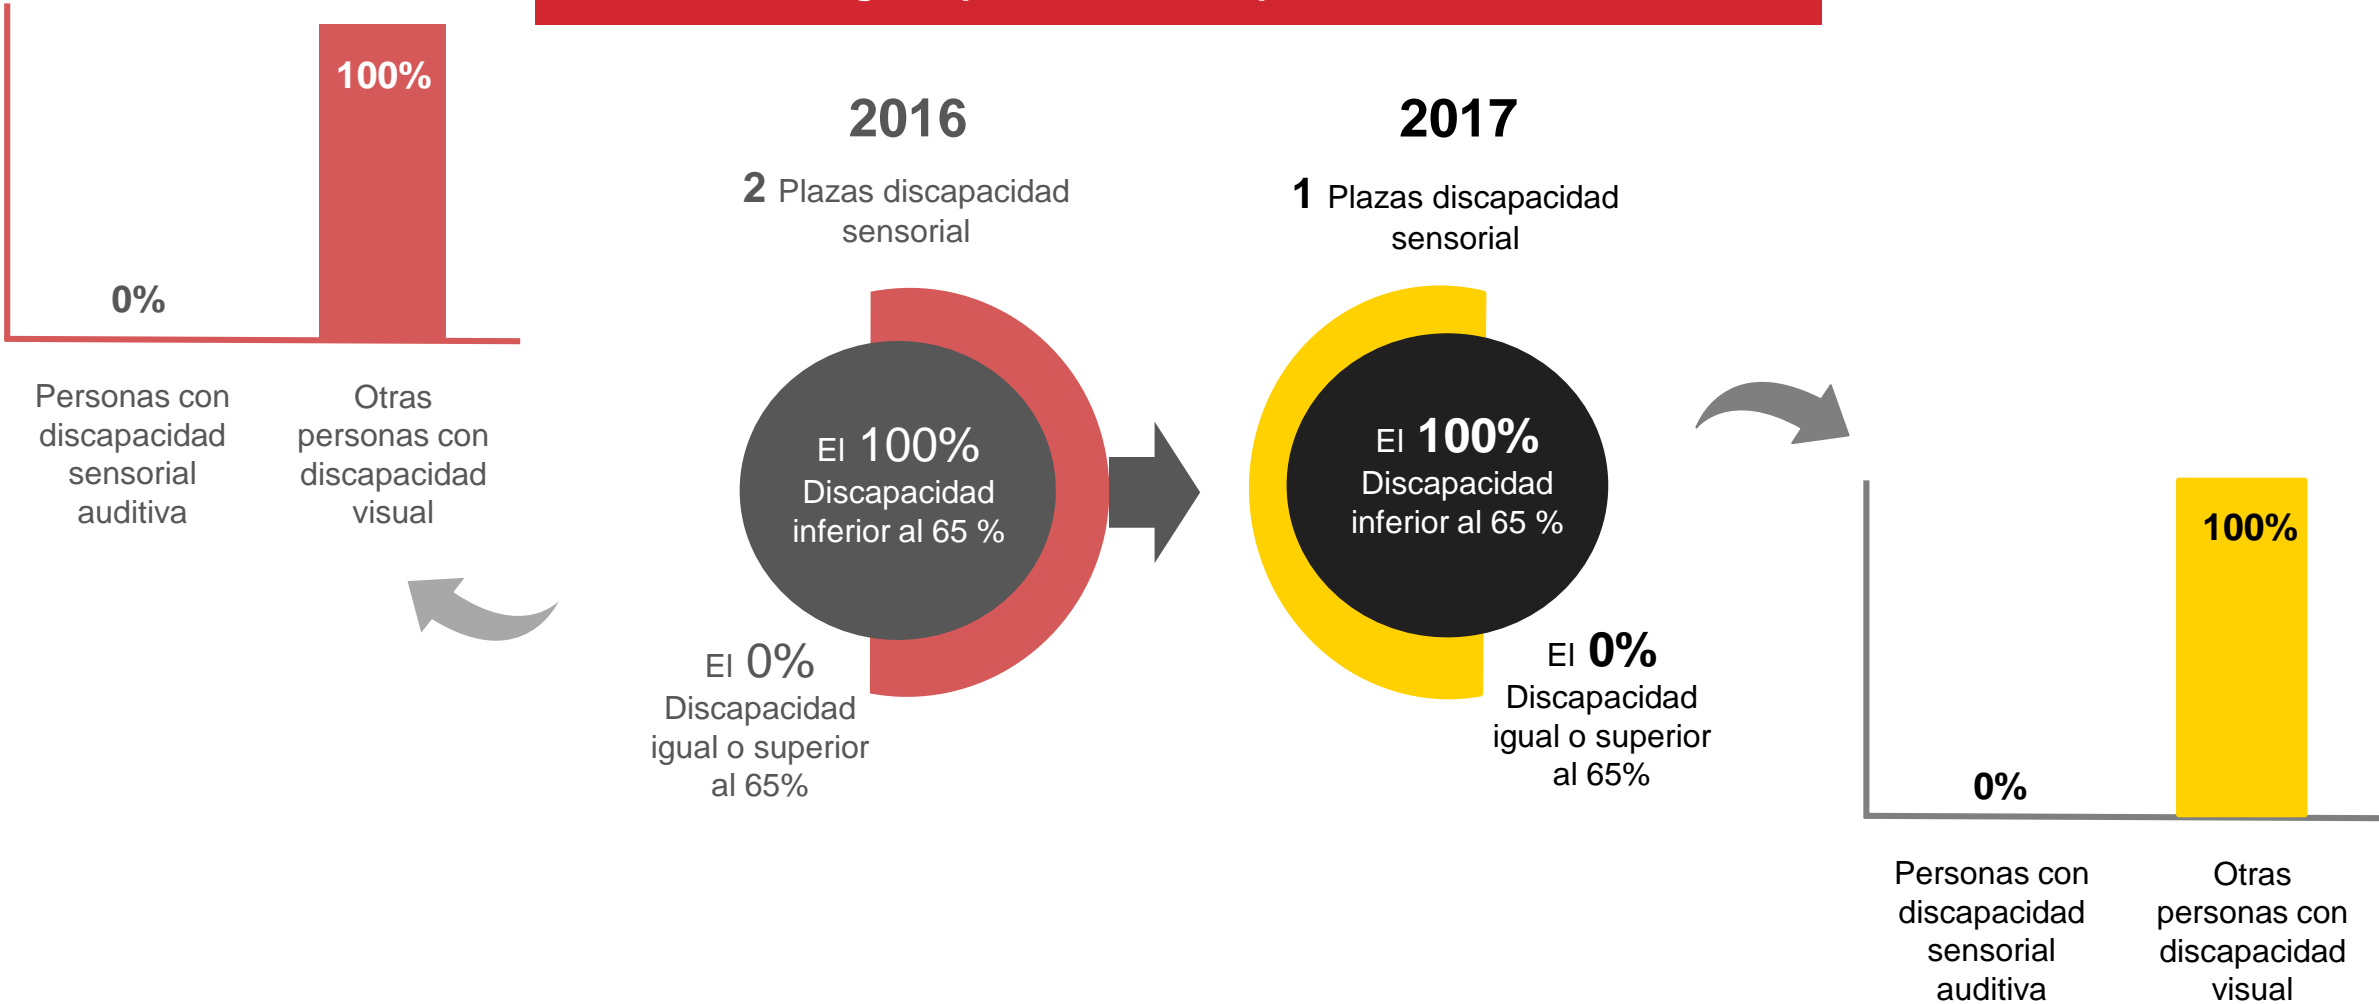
100%

0%

Personas con discapacidad sensorial auditiva

Otras personas con discapacidad visual

2016

2 Plazas discapacidad sensorial

El 100% Discapacidad inferior al 65 %

El 0% Discapacidad igual o superior al 65%

2017

1 Plazas discapacidad sensorial

El 100% Discapacidad inferior al 65 %

El 0% Discapacidad igual o superior al 65%

100%

0%

Personas con discapacidad sensorial auditiva

Otras personas con discapacidad visual